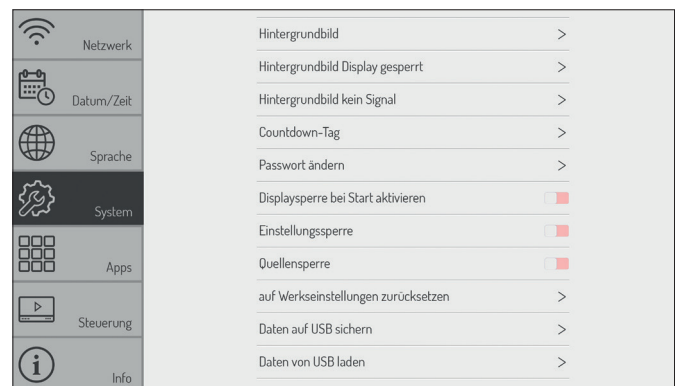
Netzwerk
Datum/Zeit
Sprache
System
Apps
Steuerung
Info

Hintergrundbild >
Hintergrundbild Display gesperrt >
Hintergrundbild kein Signal >
Countdown-Tag >
Passwort ändern >
Displaysperre bei Start aktivieren
Einstellungssperre
Quellensperre
auf Werkseinstellungen zurücksetzen >
Daten auf USB sichern >
Daten von USB laden >